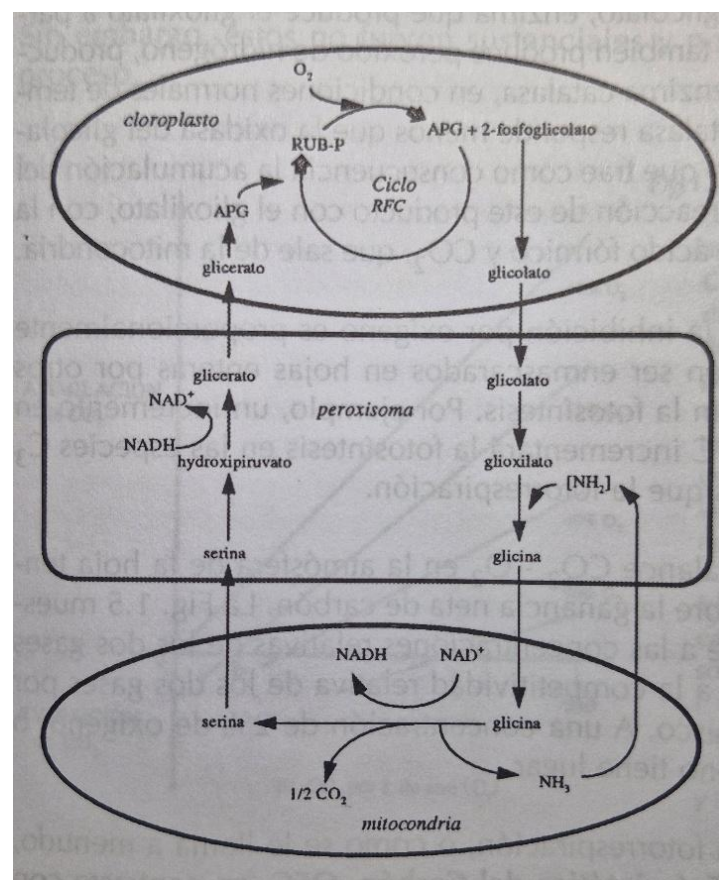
cloroplasto
$O_2$
RUB-P
APG + 2-fosfoglicolato
Ciclo RFC
APG
glicerato
glicolato
glicerato
$NAD^+$
NADH
hydroxipiruvato
peroxisoma
glicolato
glioxilato
$[NH_2]$
serina
glicina
NADH
$NAD^+$
serina
glicina
$1/2\ CO_2$
$NH_3$
mitocondria